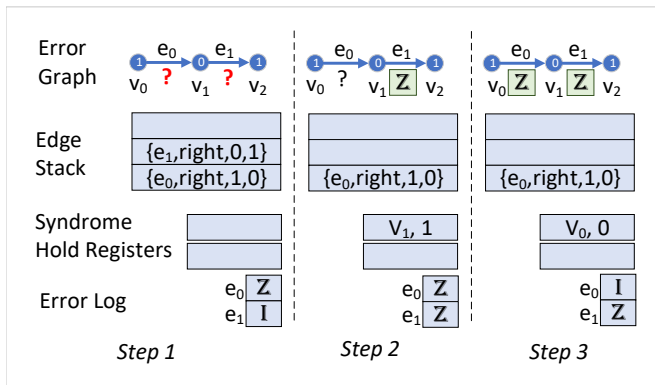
Error Graph

$e_0$ $e_1$
1 0 1
$v_0$ ? $v_1$ ? $v_2$

$e_0$ $e_1$
1 0 1
$v_0$ ? $v_1$ Z $v_2$

$e_0$ $e_1$
1 0 1
$v_0$ Z $v_1$ Z $v_2$

Edge Stack

{$e_1$,right,0,1}
{$e_0$,right,1,0}

{$e_0$,right,1,0}

{$e_0$,right,1,0}

Syndrome Hold Registers

$V_1$, 1

$V_0$, 0

Error Log

$e_0$ Z
$e_1$ I

$e_0$ Z
$e_1$ Z

$e_0$ I
$e_1$ Z

Step 1

Step 2

Step 3